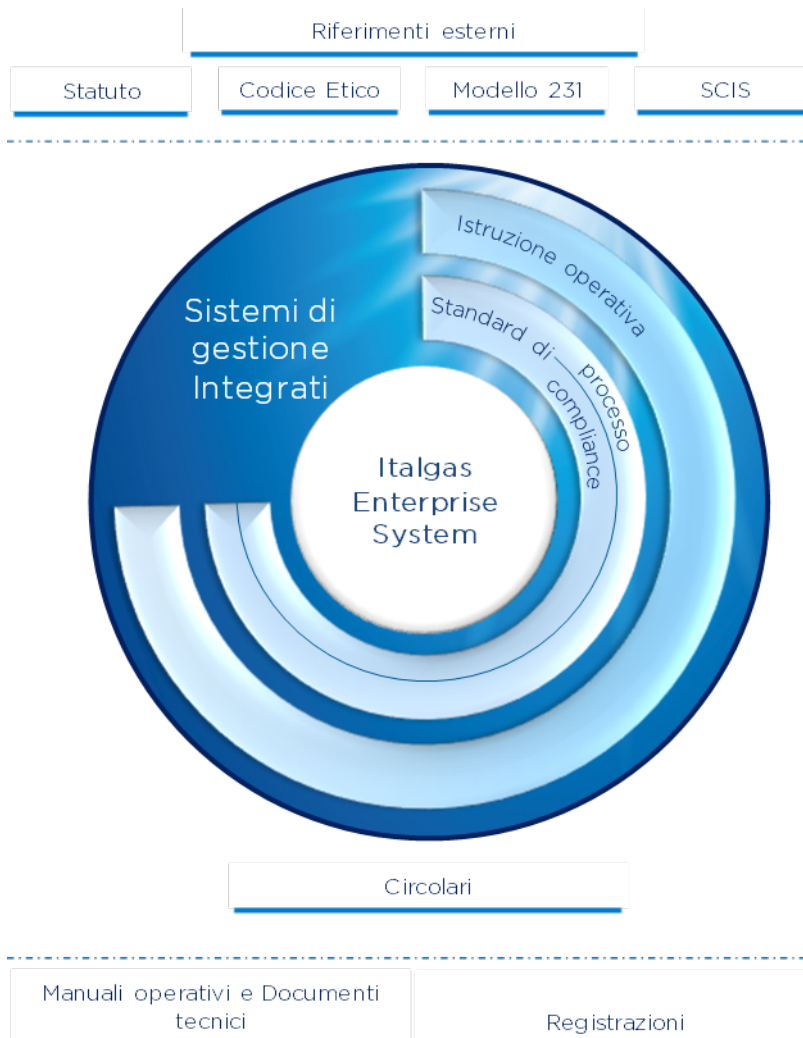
Riferimenti esterni

Statuto

Codice Etico

Modello 231

SCIS

Istruzione operativa

Sistemi di gestione Integrati

Standard di processo

compliance

Italgas Enterprise System

Circolari

Manuali operativi e Documenti tecnici

Registrazioni